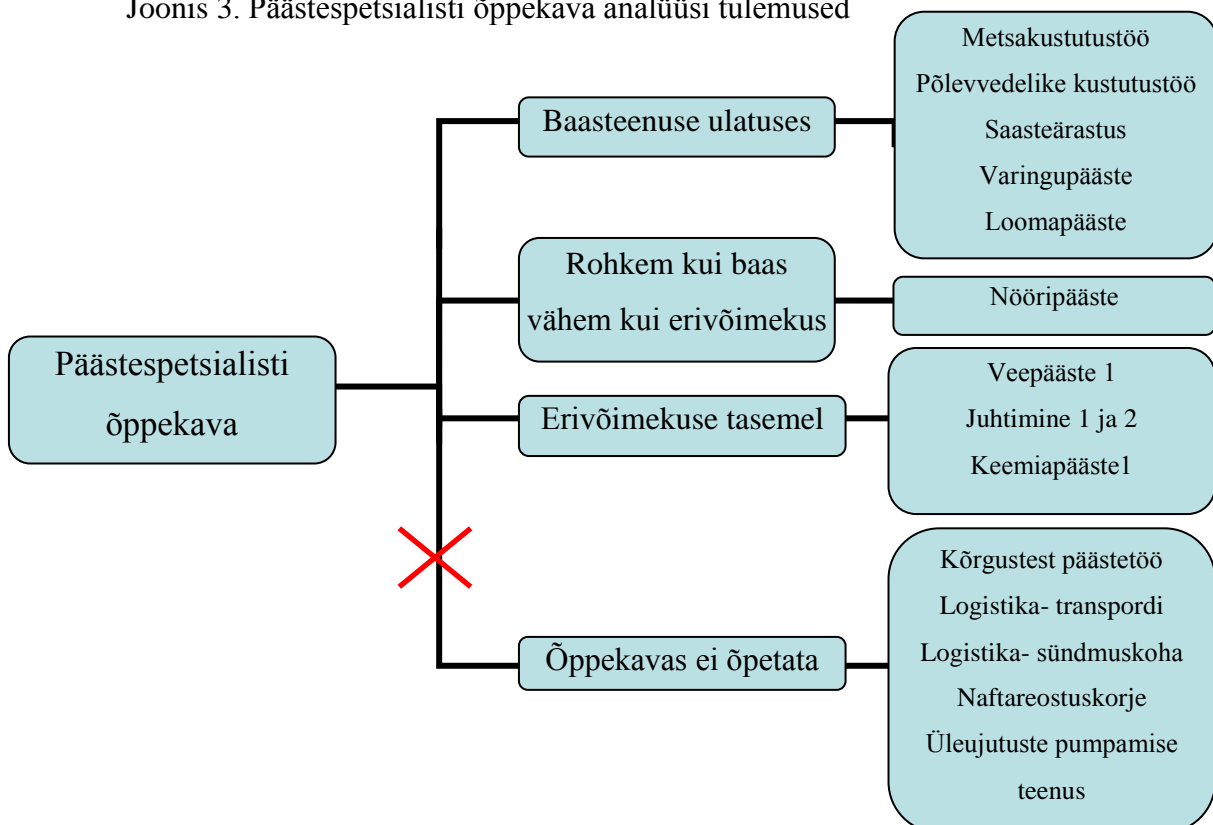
Joonis 3. Päästespetsialisti õppekava analüüsi tulemused

Päästespetsialisti õppekava

Baasteenuse ulatuses

Metsakustutustöö
Põlevvedelike kustutustöö
Saasteärastus
Varingupääste
Loomapääste

Rohkem kui baas vähem kui erivõimekus

Nööripääste

Erivõimekuse tasemel

Veepääste 1
Juhtimine 1 ja 2
Keemiapääste1

Õppekavas ei õpetata

Kõrgustest päästetöö
Logistika- transpordi
Logistika- sündmuskoha
Naftareostuskorje
Üleujutuste pumpamise teenus